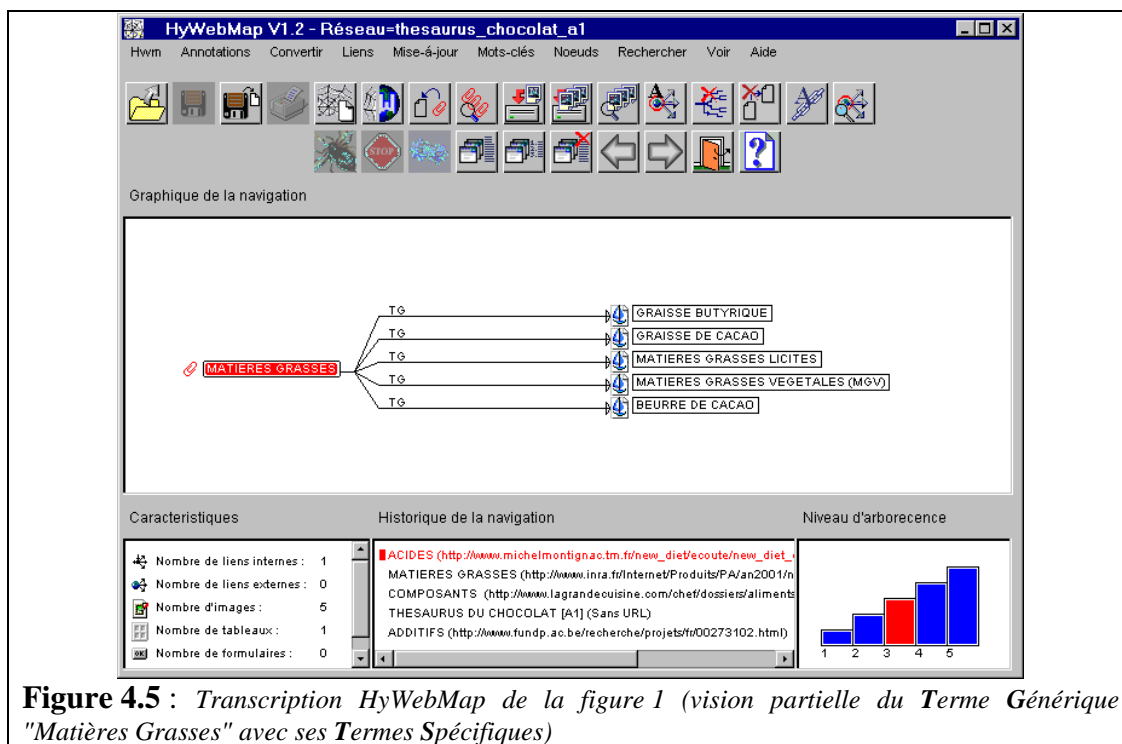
HyWebMap V1.2 - Réseau=thesaurus_chocolat_a1

Hwm Annotations Convertir Liens Mise-à-jour Mots-clés Noeuds Rechercher Voir Aide

STOP

Graphique de la navigation

MATIERES GRASSES

TG
GRAISSE BUTYRIQUE
TG
GRAISSE DE CACAO
TG
MATIERES GRASSES LICITES
TG
MATIERES GRASSES VEGETALES (MGV)
TG
BEURRE DE CACAO

Caracteristiques

Nombre de liens internes : 1
Nombre de liens externes : 0
Nombre d'images : 5
Nombre de tableaux : 1
Nombre de formulaires : 0

Historique de la navigation

ACIDES (http://www.michelmontignac.tm.fr/new_diet/ecoute/new_diet_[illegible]
MATIERES GRASSES (http://www.inra.fr/Internet/Produits/PA/an2001/n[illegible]
COMPOSANTS (http://www.lagrandecuisine.com/chef/dossiers/aliments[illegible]
THESAURUS DU CHOCOLAT [A1] (Sans URL)
ADDITIFS (http://www.fundp.ac.be/recherche/projets/fr/00273102.html)

Niveau d'arborecence

1 2 3 4 5

**Figure 4.5** : *Transcription HyWebMap de la figure 1 (vision partielle du Terme Générique "Matières Grasses" avec ses Termes Spécifiques)*